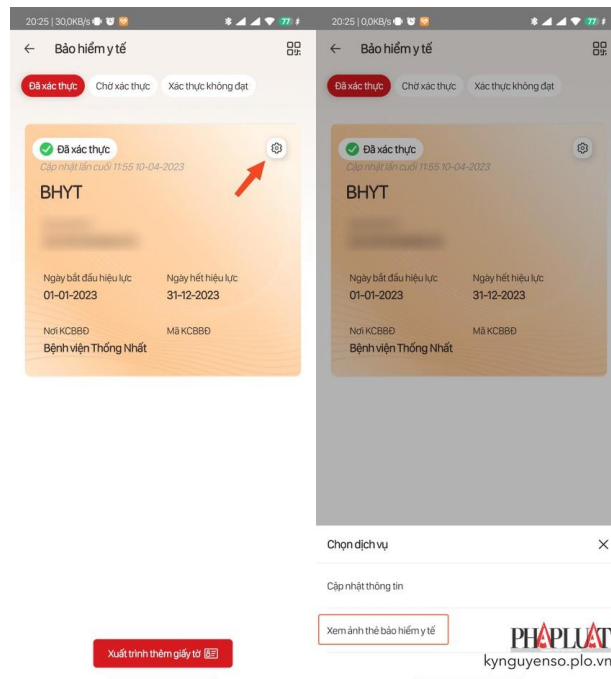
20:25 | 30,0KB/s

77

← Bảo hiểm y tế

Đã xác thực

Chờ xác thực

Xác thực không đạt

Đã xác thực

Cập nhật lần cuối 11:55 10-04-2023

BHYT

Ngày bắt đầu hiệu lực

01-01-2023

Ngày hết hiệu lực

31-12-2023

Nơi KCBBĐ

Bệnh viện Thống Nhất

Mã KCBBĐ

Xuất trình thêm giấy tờ

20:25 | 0,0KB/s

77

← Bảo hiểm y tế

Đã xác thực

Chờ xác thực

Xác thực không đạt

Đã xác thực

Cập nhật lần cuối 11:55 10-04-2023

BHYT

Ngày bắt đầu hiệu lực

01-01-2023

Ngày hết hiệu lực

31-12-2023

Nơi KCBBĐ

Bệnh viện Thống Nhất

Mã KCBBĐ

Chọn dịch vụ

×

Cập nhật thông tin

Xem ảnh thẻ bảo hiểm y tế

PHÁPLUẬT

kynguyenso.plo.vn